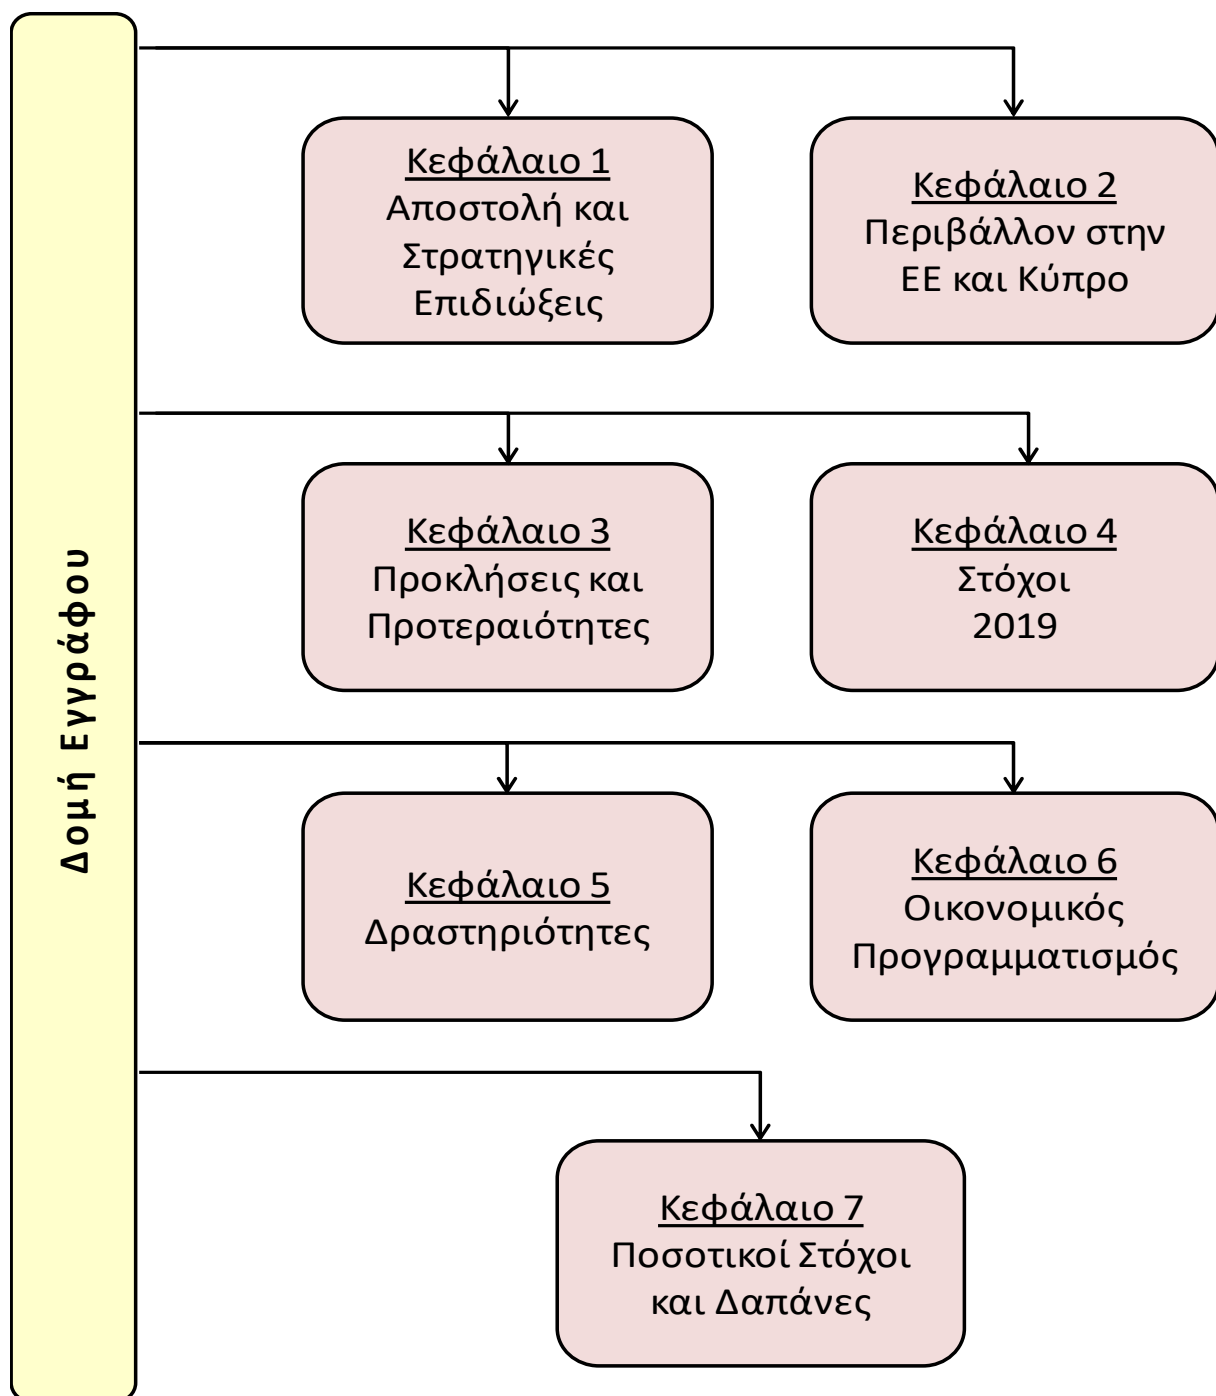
Δομή Εγγράφου

Κεφάλαιο 1
Αποστολή και Στρατηγικές Επιδιώξεις

Κεφάλαιο 2
Περιβάλλον στην ΕΕ και Κύπρο

Κεφάλαιο 3
Προκλήσεις και Προτεραιότητες

Κεφάλαιο 4
Στόχοι 2019

Κεφάλαιο 5
Δραστηριότητες

Κεφάλαιο 6
Οικονομικός Προγραμματισμός

Κεφάλαιο 7
Ποσοτικοί Στόχοι και Δαπάνες